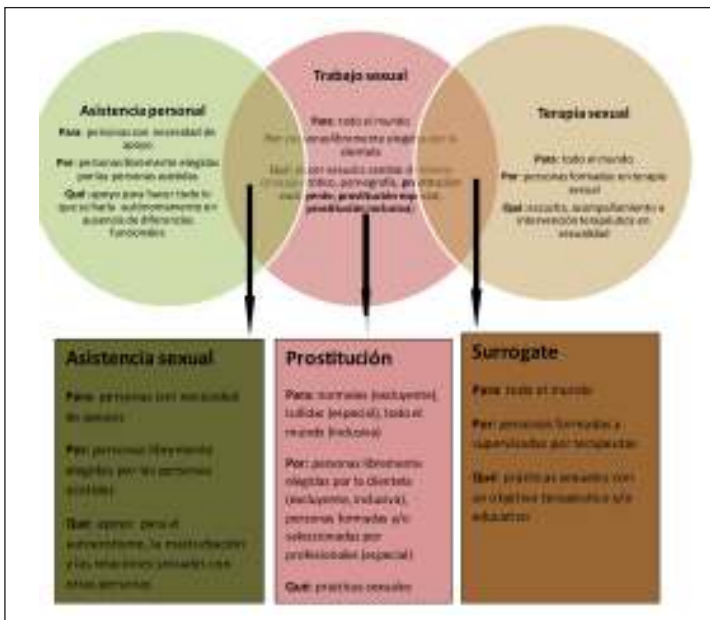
Asistencia personal

Para: personas con necesidad de apoyo

Por: personas libremente elegidas por las personas asistidas

Qué: apoyo para hacer todo lo que se haría autónomamente en ausencia de diferencias funcionales

Trabajo sexual

Para: todo el mundo

Por: personas libremente elegidas por la clientela

Qué: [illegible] sexuales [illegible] pornografía, prostitución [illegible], prostitución especial, prostitución inclusiva

Terapia sexual

Para: todo el mundo

Por: personas formadas en terapia sexual

Qué: escucha, acompañamiento e intervención terapéutica en sexualidad

Asistencia sexual

Para: personas con necesidad de apoyo

Por: personas libremente elegidas por las personas asistidas

Qué: apoyo para el autoerotismo, la masturbación y las relaciones sexuales con otras personas

Prostitución

Para: normales (exclusivo), tullidos (especial), todo el mundo (inclusivo)

Por: personas libremente elegidas por la clientela (exclusivo, inclusivo), personas formadas y/o seleccionadas por profesionales (especial)

Qué: prácticas sexuales

Surrogate

Para: todo el mundo

Por: personas formadas y supervisadas por terapeutas

Qué: prácticas sexuales con un objetivo terapéutico y/o educativo